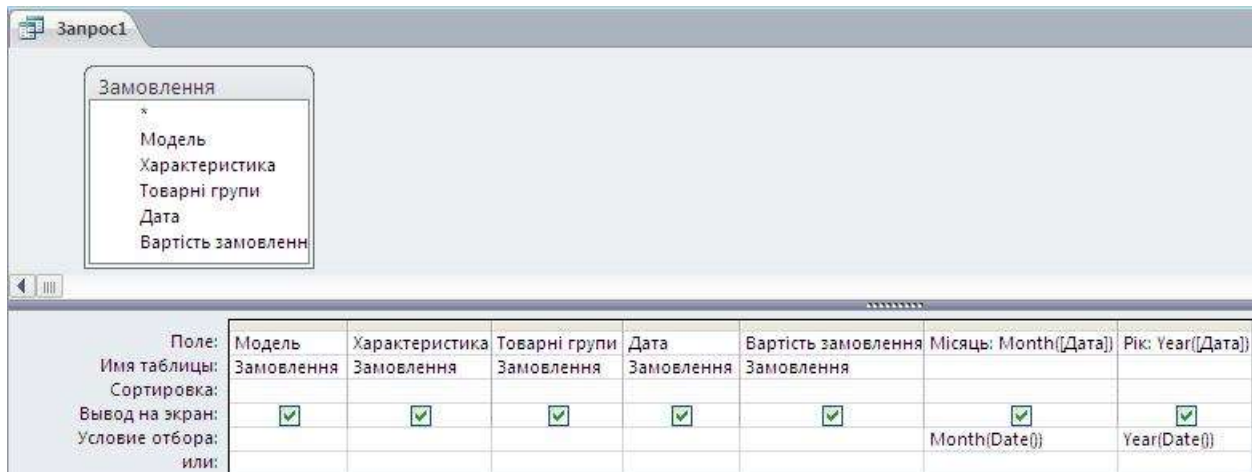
Запрос1

Замовлення
*
Модель
Характеристика
Товарні групи
Дата
Вартість замовленн

| | | | | | | | |
|---|---|---|---|---|---|---|---|
| Поле: | Модель | Характеристика | Товарні групи | Дата | Вартість замовлення | Місяць: Month([Дата]) | Рік: Year([Дата]) |
| Имя таблицы: | Замовлення | Замовлення | Замовлення | Замовлення | Замовлення | | |
| Сортировка: | | | | | | | |
| Вывод на экран: | ☑ | ☑ | ☑ | ☑ | ☑ | ☑ | ☑ |
| Условие отбора: | | | | | | Month(Date()) | Year(Date()) |
| или: | | | | | | | |